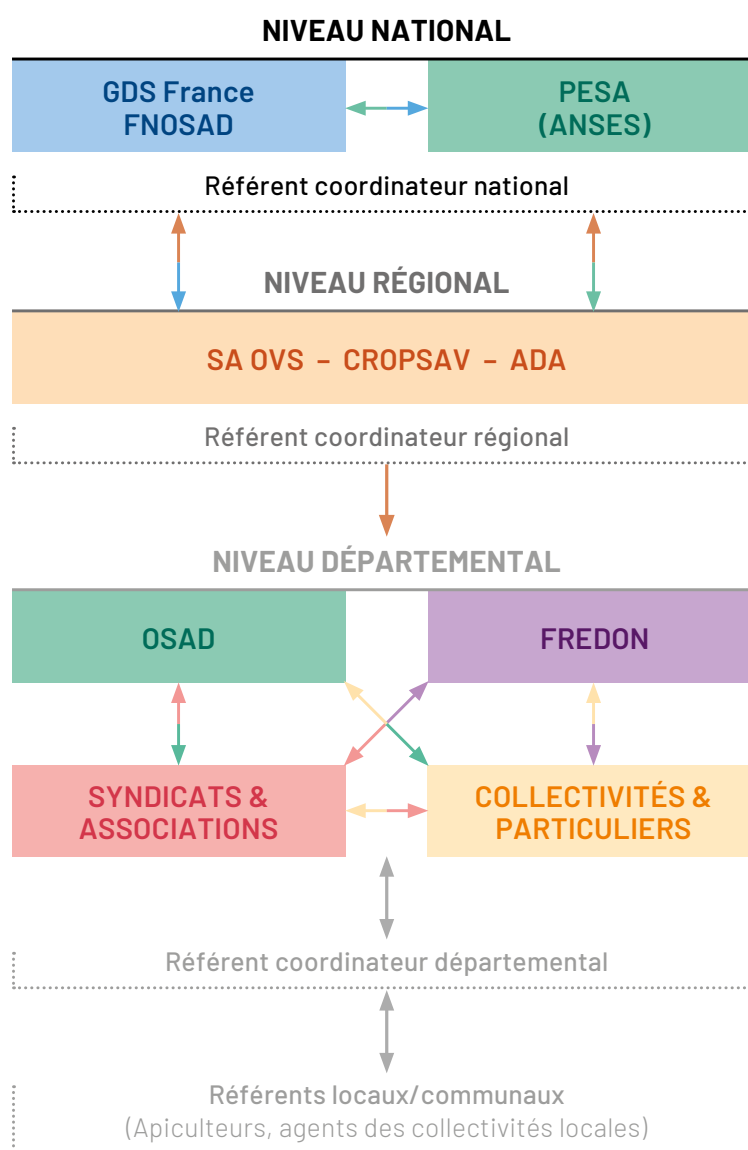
NIVEAU NATIONAL

GDS France
FNOSAD

PESA
(ANSES)

Référent coordinateur national

NIVEAU RÉGIONAL

SA OVS – CROPSAV – ADA

Référent coordinateur régional

NIVEAU DÉPARTEMENTAL

OSAD

FREDON

SYNDICATS & ASSOCIATIONS

COLLECTIVITÉS & PARTICULIERS

Référent coordinateur départemental

Référents locaux/communaux
(Apiculteurs, agents des collectivités locales)